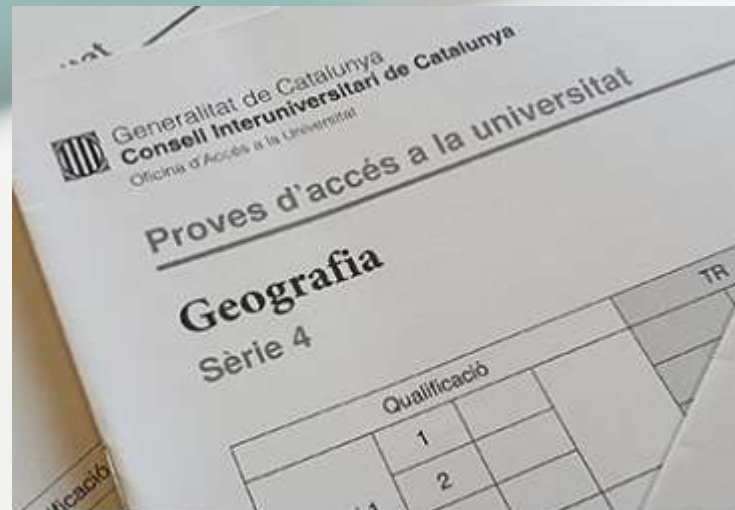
sitat

Generalitat de Catalunya
Consell Interuniversitari de Catalunya
Oficina d'Accés a la Universitat

Proves d'accés a la universitat

Geografia
Sèrie 4

| | Qualificació | | TR |
|---|---|---|---|
| | 1 | | |
| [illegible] | 2 | | |

ficació